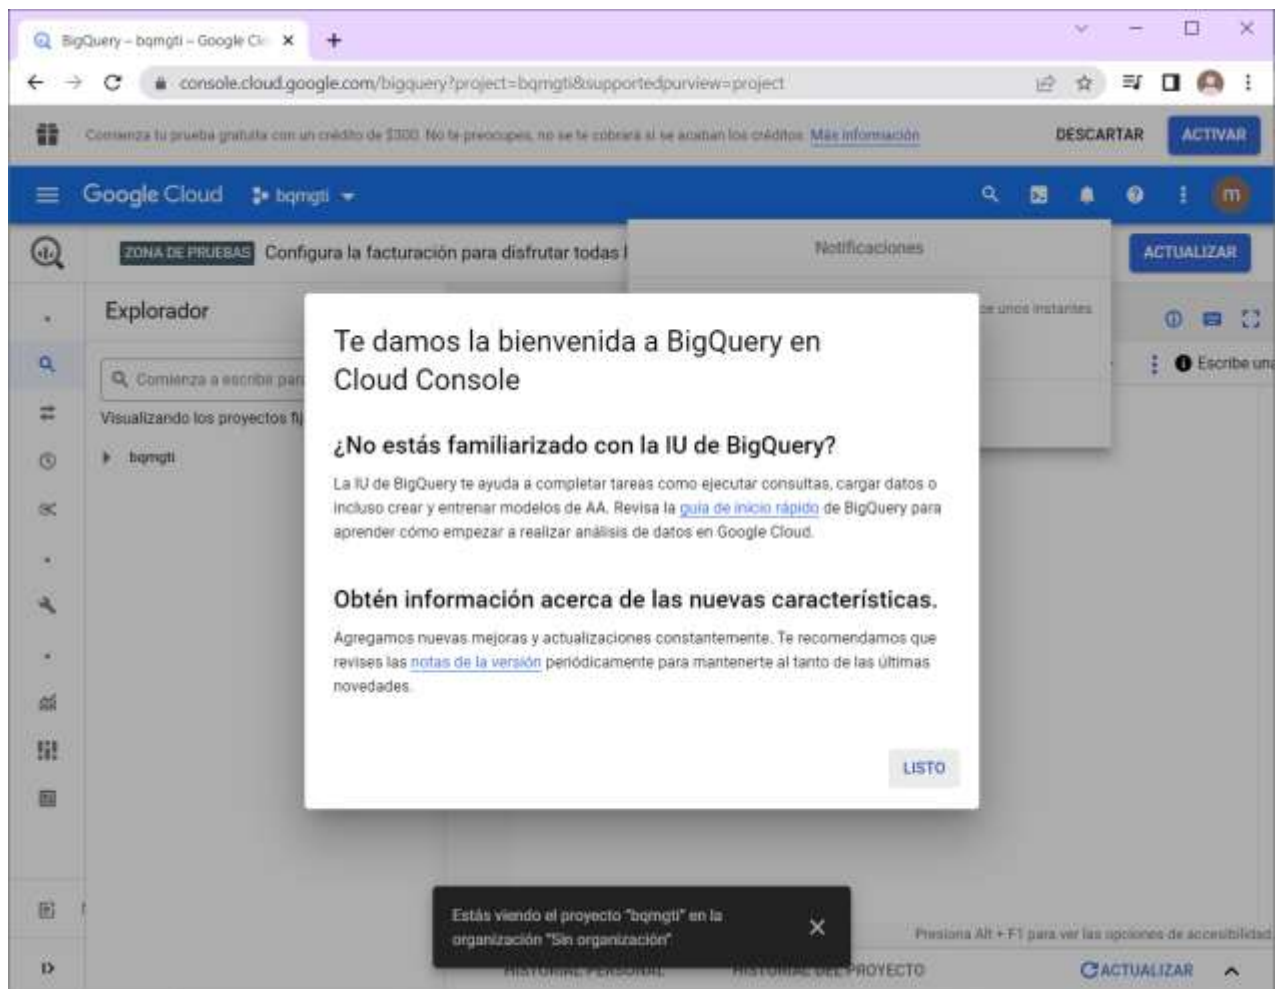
BigQuery – bqmgti – Google Cl ×
+

console.cloud.google.com/bigquery?project=bqmgti&supportedpurview=project

Comienza tu prueba gratuita con un crédito de $300. No te preocupes, no se te cobrará si se acaban los créditos. Más información
DESCARTAR
ACTIVAR

Google Cloud
bqmgti

m

ZONA DE PRUEBAS Configura la facturación para disfrutar todas l
Notificaciones
ACTUALIZAR

Explorador
Comienza a escribir para
Visualizando los proyectos fi
bqmgti

e unos instantes
Escribe un

Te damos la bienvenida a BigQuery en Cloud Console

¿No estás familiarizado con la IU de BigQuery?

La IU de BigQuery te ayuda a completar tareas como ejecutar consultas, cargar datos o incluso crear y entrenar modelos de AA. Revisa la guía de inicio rápido de BigQuery para aprender cómo empezar a realizar análisis de datos en Google Cloud.

Obtén información acerca de las nuevas características.

Agregamos nuevas mejoras y actualizaciones constantemente. Te recomendamos que revises las notas de la versión periódicamente para mantenerte al tanto de las últimas novedades.

LISTO

Estás viendo el proyecto "bqmgti" en la organización "Sin organización"
×

Presiona Alt + F1 para ver las opciones de accesibilidad

HISTORIAL PERSONAL
HISTORIAL DEL PROYECTO
ACTUALIZAR